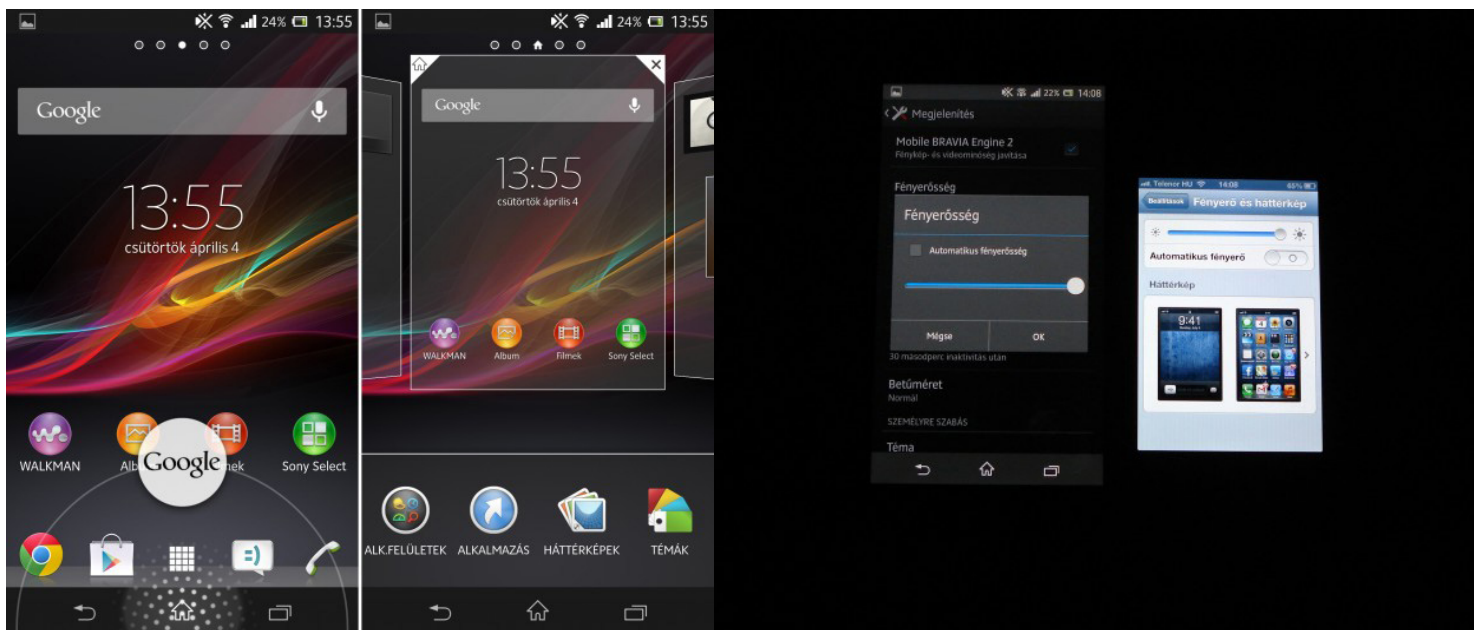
24% 13:55

Google

13:55
csütörtök április 4

WALKMAN Alb Google lmek Sony Select

24% 13:55

Google

13:55
csütörtök április 4

WALKMAN Album Filmek Sony Select

ALK.FELÜLETEK ALKALMAZÁS HÁTTÉRKÉPEK TÉMÁK

22% 14:08
Megjelenítés

Mobile BRAVIA Engine 2
Fénykép- és videominőség javítása

Fényerősség

Fényerősség

Automatikus fényerősség

Mégse OK

30 másodperc inaktivitás után

Betűméret
Normál

SZEMÉLYRE SZABÁS

Téma

Telenor HU 14:08 65%
Beállítások Fényerő és háttérkép

Automatikus fényerő

Háttérkép

9:41